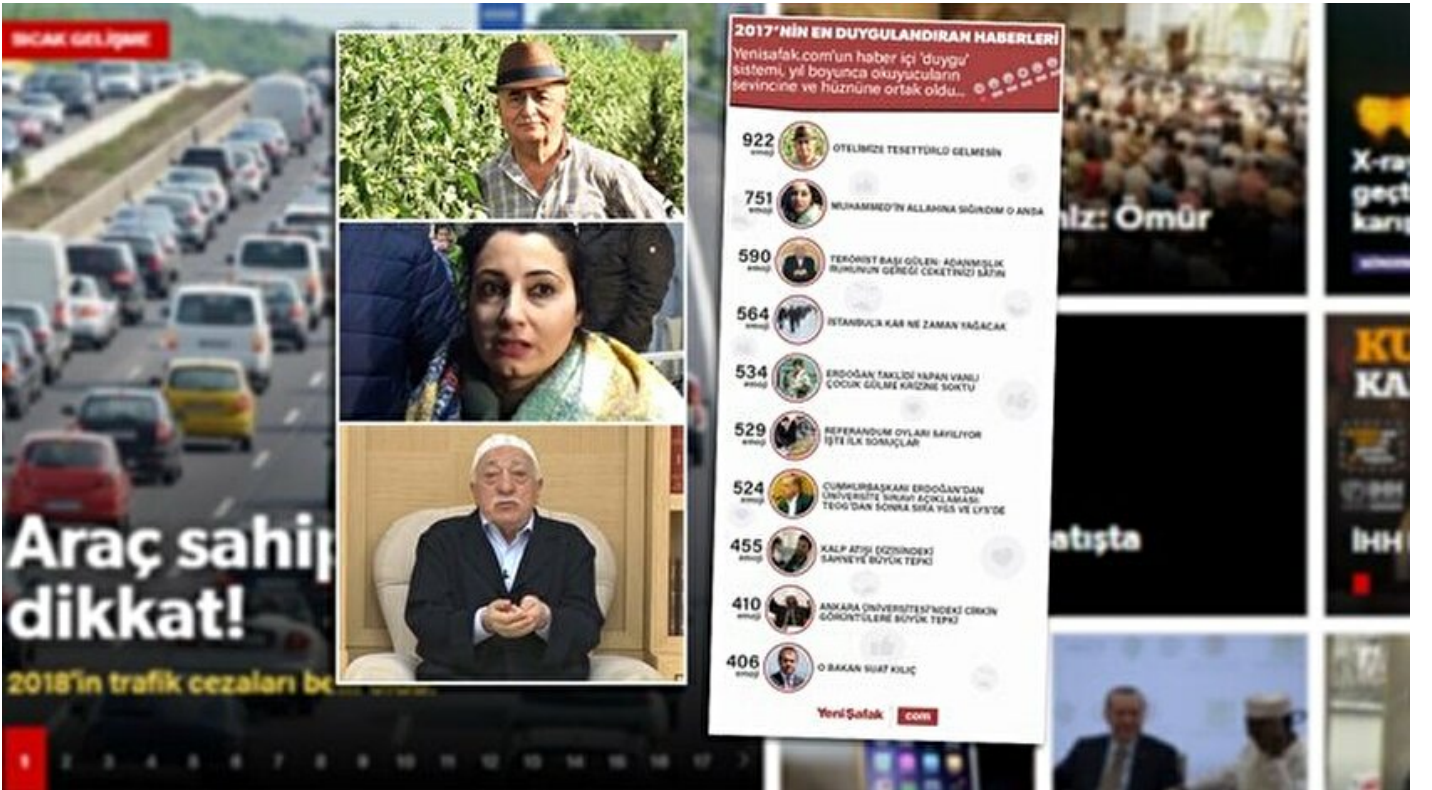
SICAK GELİŞME

Araç sahip dikkat!

2018'in trafik cezaları b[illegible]

1 2 3 4 5 6 7 8 9 10 11 12 13 14 15 16 17

2017'NİN EN DUYGULANDIRAN HABERLERİ

Yenisafak.com'un haber içi 'duygu' sistemi, yıl boyunca okuyucuların sevincine ve hüznüne ortak oldu...

922 emoji OTELİMİZE TESETTÜRLÜ GELMESİN

751 emoji MUHAMMED'İN ALLAHINA SIĞINDIM O ANDA

590 emoji TERÖRİST BAŞI GÜLEN: ADANMIŞLIK RUHUNUN GEREĞİ CEKETİNİZİ SATIN

564 emoji İSTANBUL'A KAR NE ZAMAN YAĞACAK

534 emoji ERDOĞAN TAKLİDİ YAPAN VANLI ÇOCUK GÜLME KRİZİNE SOKTU

529 emoji REFERANDUM OYLARI SAYILIYOR İŞTE İLK SONUÇLAR

524 emoji CUMHURBAŞKANI ERDOĞAN'DAN ÜNİVERSİTE SINAVI AÇIKLAMASI: TEOG'DAN SONRA SIRA YGS VE LYS'DE

455 emoji KALP ATIŞI DİZİSİNDEKİ SAHNEYE BÜYÜK TEPKİ

410 emoji ANKARA ÜNİVERSİTESİ'NDEKİ ÇİRKİN GÖRÜNTÜLERE BÜYÜK TEPKİ

406 emoji O BAKAN SUAT KILIÇ

YeniŞafak com

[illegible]lız: Ömür

X-ray geçt karış

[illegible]atışta

KU KA

İHH